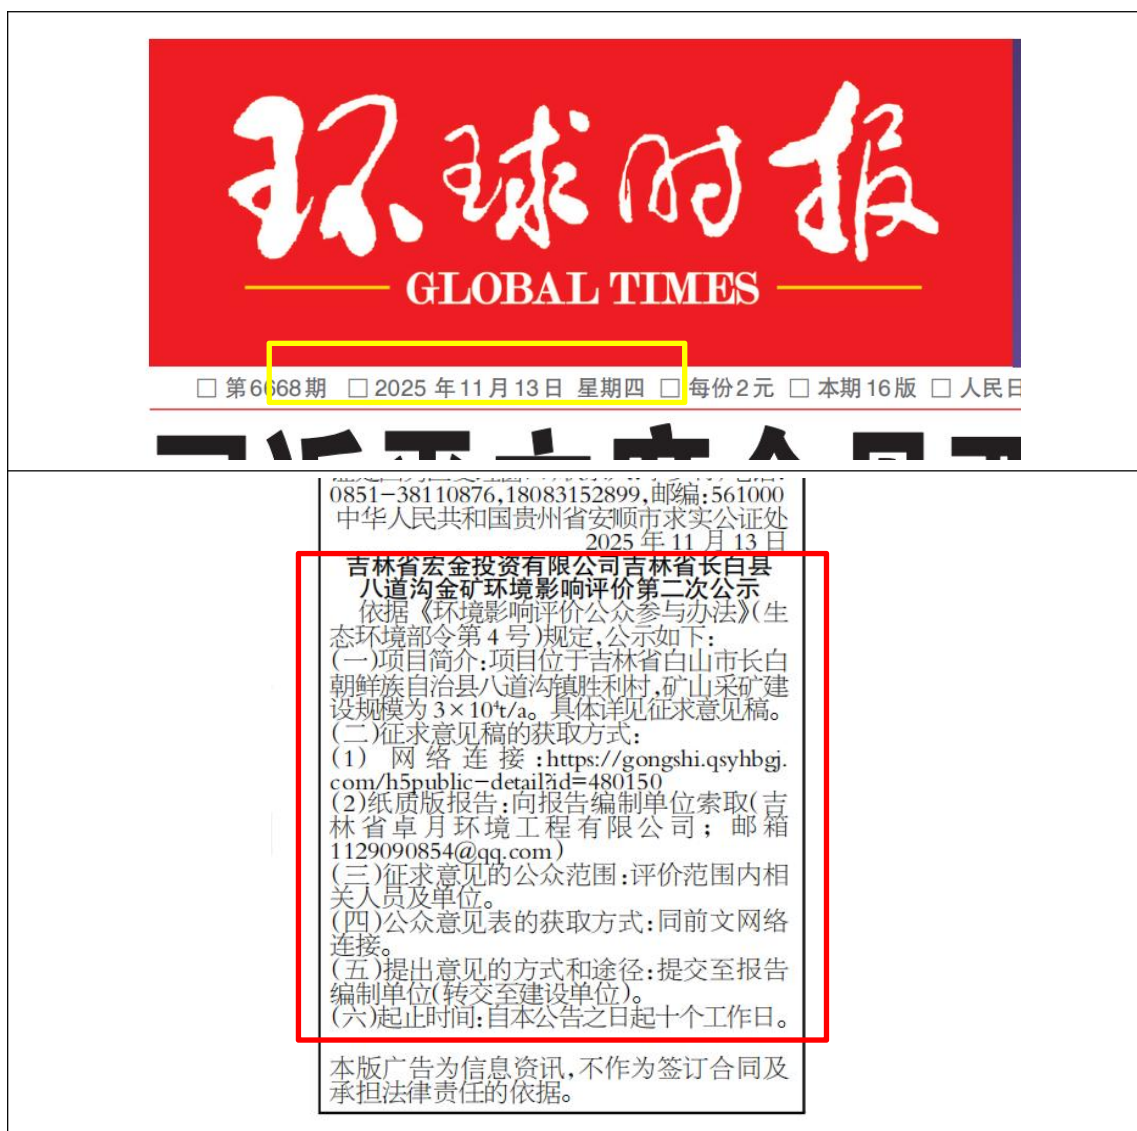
环球时报
GLOBAL TIMES

□ 第6668期 □ 2025年11月13日 星期四 □ 每份2元 □ 本期16版 □ 人民日

0851−38110876,18083152899,邮编:561000
中华人民共和国贵州省安顺市求实公证处
2025年11月13日

吉林省宏金投资有限公司吉林省长白县八道沟金矿环境影响评价第二次公示

依据《环境影响评价公众参与办法》(生态环境部令第4号)规定,公示如下:
(一)项目简介:项目位于吉林省白山市长白朝鲜族自治县八道沟镇胜利村,矿山采矿建设规模为$3\times10^4$t/a。具体详见征求意见稿。
(二)征求意见稿的获取方式:
(1) 网络连接:https://gongshi.qsyhbgj.com/h5public-detail?id=480150
(2)纸质版报告:向报告编制单位索取(吉林省卓月环境工程有限公司;邮箱1129090854@qq.com)
(三)征求意见的公众范围:评价范围内相关人员及单位。
(四)公众意见表的获取方式:同前文网络连接。
(五)提出意见的方式和途径:提交至报告编制单位(转交至建设单位)。
(六)起止时间:自本公告之日起十个工作日。

本版广告为信息资讯,不作为签订合同及承担法律责任的依据。